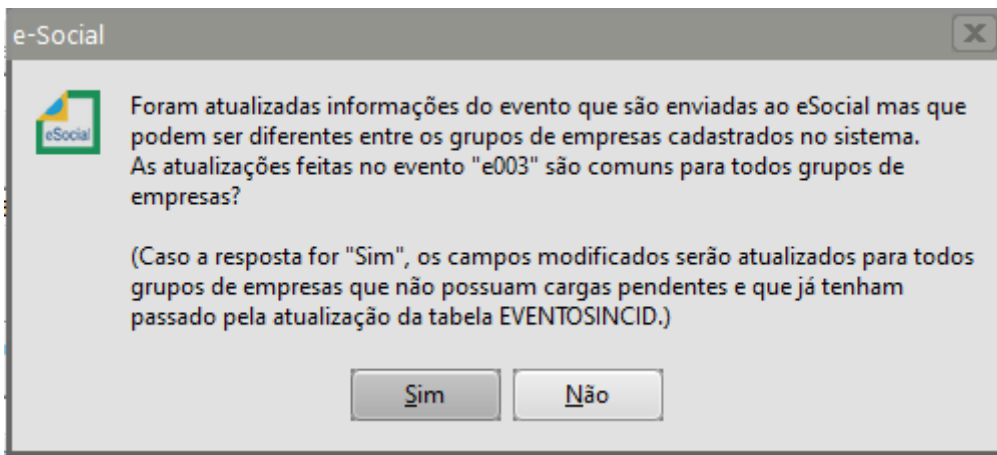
e-Social

eSocial

Foram atualizadas informações do evento que são enviadas ao eSocial mas que podem ser diferentes entre os grupos de empresas cadastrados no sistema.
As atualizações feitas no evento "e003" são comuns para todos grupos de empresas?

(Caso a resposta for "Sim", os campos modificados serão atualizados para todos grupos de empresas que não possuam cargas pendentes e que já tenham passado pela atualização da tabela EVENTOSINCID.)

Sim Não